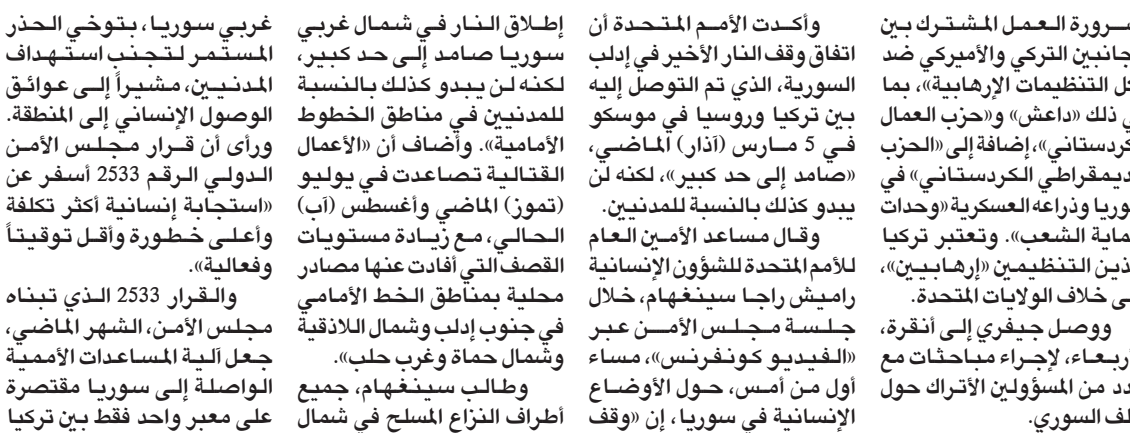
مسرورة العمل المشترك بين الجانبين التركي والأميركي ضد كل التنظيمات الإرهابية»، بما في ذلك «داعش» و«حزب العمال الكردستاني»، إضافة إلى «الحزب الديمقراطي الكردستاني» في سوريا وذراعه العسكرية «وحدات حماية الشعب». وتعتبر تركيا هذين التنظيمين «إرهابيين»، على خلاف الولايات المتحدة.

ووصل جيفري إلى أنقرة، الأربعاء، لإجراء مباحثات مع عدد من المسؤولين الأتراك حول الملف السوري.

وأكدت الأمم المتحدة أن اتفاق وقف النار الأخير في إدلب السورية، الذي تم التوصل إليه بين تركيا وروسيا في موسكو في 5 مارس (آذار) الماضي، «صامد إلى حد كبير»، لكنه لن يبدو كذلك بالنسبة للمدنيين.

وقال مساعد الأمين العام للأمم المتحدة للشؤون الإنسانية راميش راجا سينغهام، خلال جلسة مجلس الأمن عبر «الفيديو كونفرنس»، مساء أول من أمس، حول الأوضاع الإنسانية في سوريا، إن «وقف إطلاق النار في شمال غربي سوريا صامد إلى حد كبير، لكنه لن يبدو كذلك بالنسبة للمدنيين في مناطق الخطوط الأمامية». وأضاف أن «الأعمال القتالية تصاعدت في يوليو (تموز) الماضي وأغسطس (آب) الحالي، مع زيادة مستويات القصف التي أفادت عنها مصادر محلية بمناطق الخط الأمامي في جنوب إدلب وشمال اللاذقية وشمال حماة وغرب حلب».

وطالب سينغهام، جميع أطراف النزاع المسلح في شمال غربي سوريا، بتوخي الحذر المستمر لتجنب استهداف المدنيين، مشيراً إلى عوائق الوصول الإنساني إلى المنطقة. ورأى أن قرار مجلس الأمن الدولي الرقم 2533 أسفر عن «استجابة إنسانية أكثر تكلفة وأعلى خطورة وأقل توقيتاً وفعالية».

والقرار 2533 الذي تبناه مجلس الأمن، الشهر الماضي، جعل آلية المساعدات الأممية الواصلة إلى سوريا مقتصرة على معبر واحد فقط بين تركيا